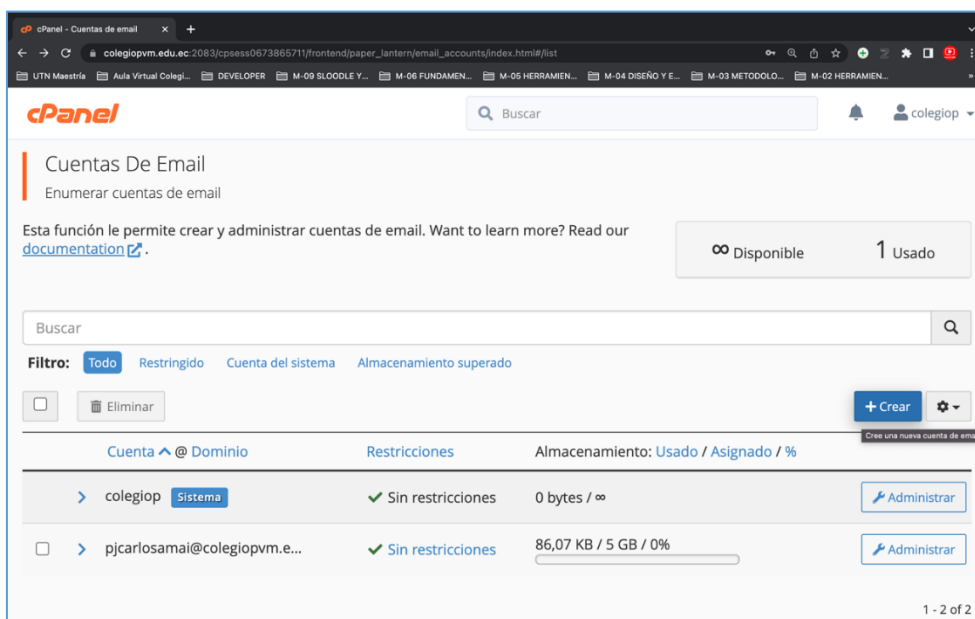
cPanel - Cuentas de email × +

colegiopvm.edu.ec:2083/cpsess0673865711/frontend/paper_lantern/email_accounts/index.html#/list

UTN Maestría Aula Virtual Colegi... DEVELOPER M-09 SLOODLE Y... M-06 FUNDAMEN... M-05 HERRAMIEN... M-04 DISEÑO Y E... M-03 METODOLO... M-02 HERRAMIEN...

cPanel

Buscar

colegiop

Cuentas De Email

Enumerar cuentas de email

Esta función le permite crear y administrar cuentas de email. Want to learn more? Read our documentation.

∞ Disponible

1 Usado

Buscar

Filtro: Todo Restringido Cuenta del sistema Almacenamiento superado

Eliminar

+ Crear

Cree una nueva cuenta de ema

| | Cuenta @ Dominio | Restricciones | Almacenamiento: Usado / Asignado / % | |
|---|---|---|---|---|
| > | colegiop Sistema | ✓ Sin restricciones | 0 bytes / ∞ | Administrar |
| > | pjcarlosamai@colegiopvm.e... | ✓ Sin restricciones | 86,07 KB / 5 GB / 0% | Administrar |

1 - 2 of 2